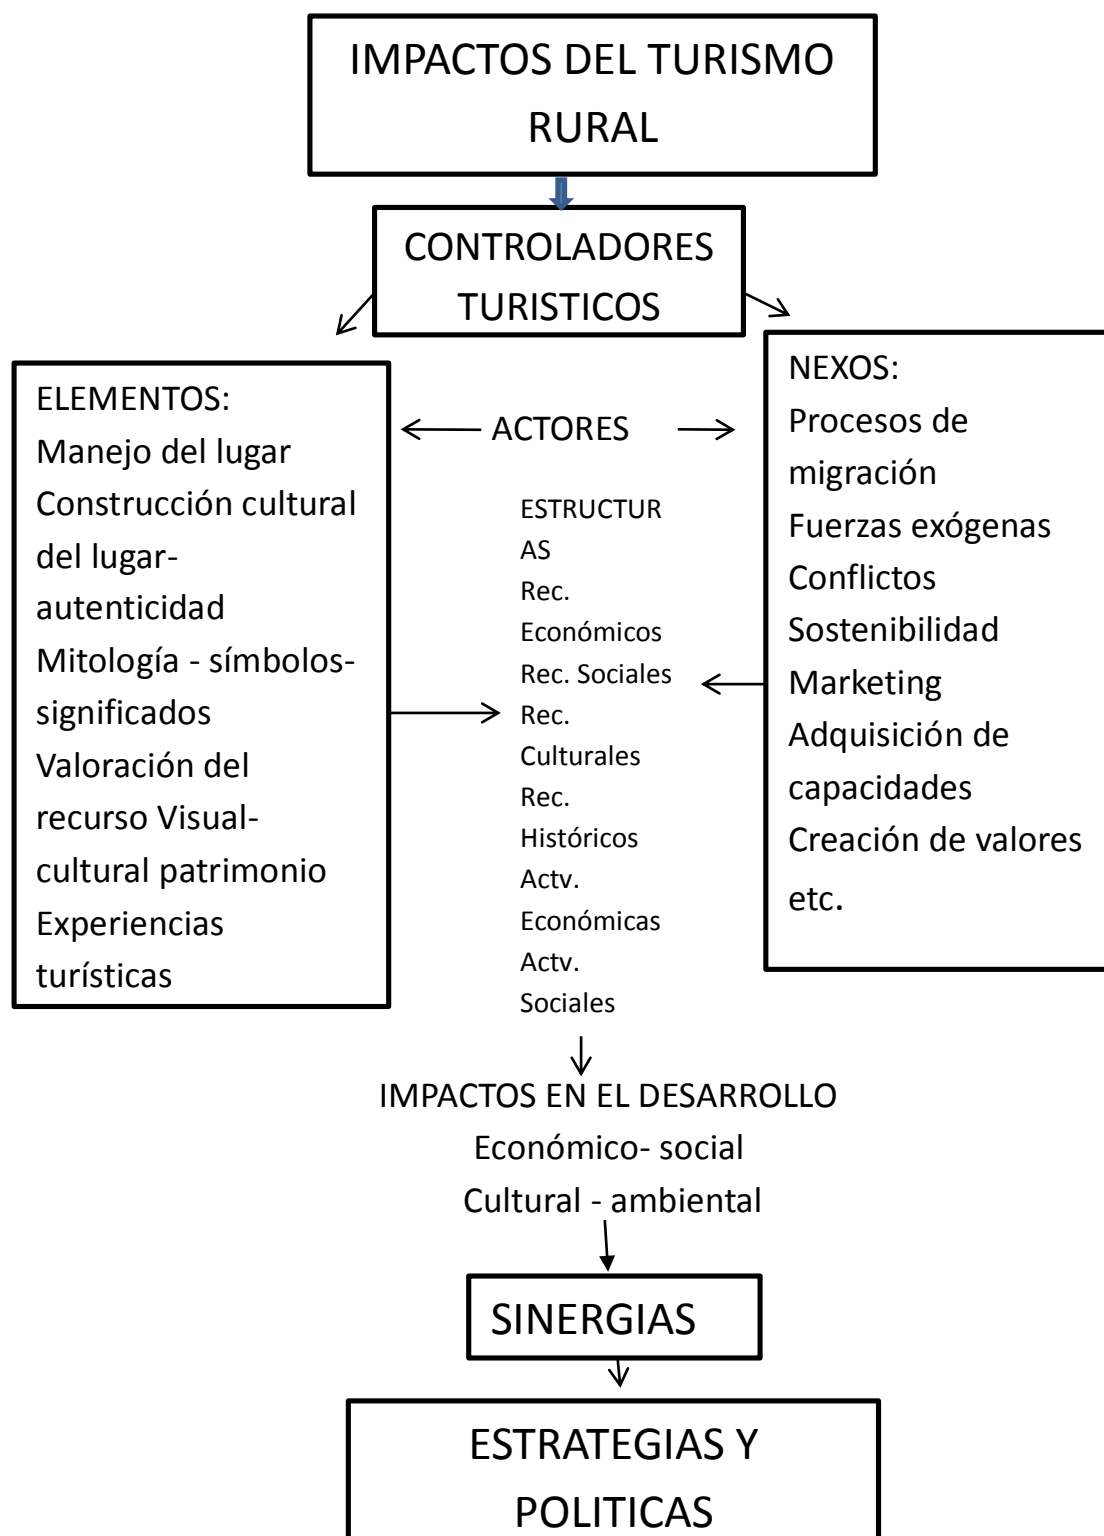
IMPACTOS DEL TURISMO RURAL

CONTROLADORES TURISTICOS

ELEMENTOS:
Manejo del lugar
Construcción cultural del lugar-autenticidad
Mitología - símbolos-significados
Valoración del recurso Visual-cultural patrimonio
Experiencias turísticas

ACTORES

ESTRUCTURAS
Rec. Económicos
Rec. Sociales
Rec. Culturales
Rec. Históricos
Actv. Económicas
Actv. Sociales

NEXOS:
Procesos de migración
Fuerzas exógenas
Conflictos
Sostenibilidad
Marketing
Adquisición de capacidades
Creación de valores
etc.

IMPACTOS EN EL DESARROLLO
Económico- social
Cultural - ambiental

SINERGIAS

ESTRATEGIAS Y POLITICAS